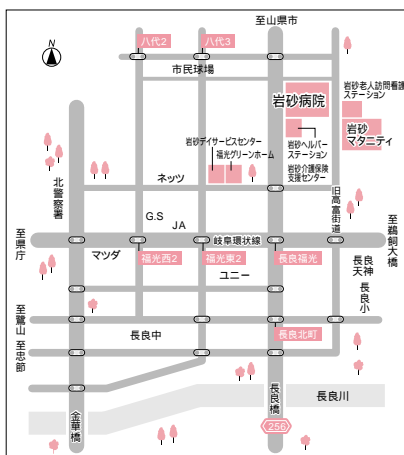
N

至山県市

八代2

八代3

市民球場

岩砂病院

岩砂老人訪問看護ステーション

岩砂デイサービスセンター

福光グリーンホーム

岩砂ヘルパーステーション

岩砂介護保険支援センター

岩砂マタニティ

ネッツ

北警察署

旧高富街道

G.S

JA

至県庁

マツダ

岐阜環状線

至鵜飼大橋

福光西2

福光東2

長良福光

ユニー

長良天神

長良小

至鷺山 至忠節

長良中

長良北町

長良川

長良橋

256

金華橋